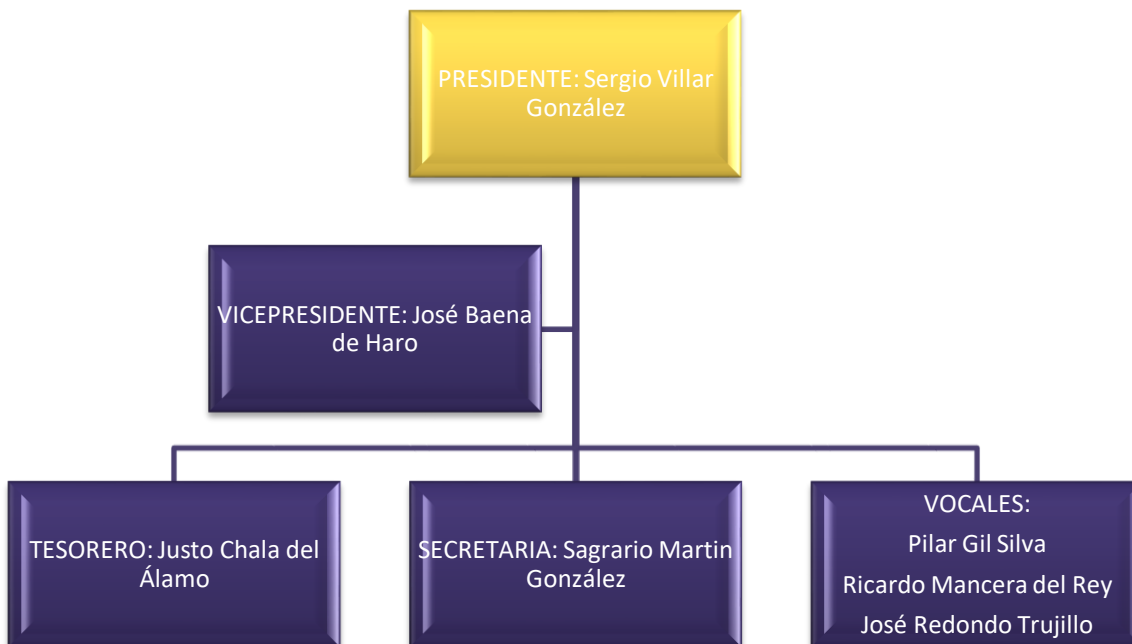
PRESIDENTE: Sergio Villar González

VICEPRESIDENTE: José Baena de Haro

TESORERO: Justo Chala del Álamo

SECRETARIA: Sagrario Martin González

VOCALES:
Pilar Gil Silva
Ricardo Mancera del Rey
José Redondo Trujillo